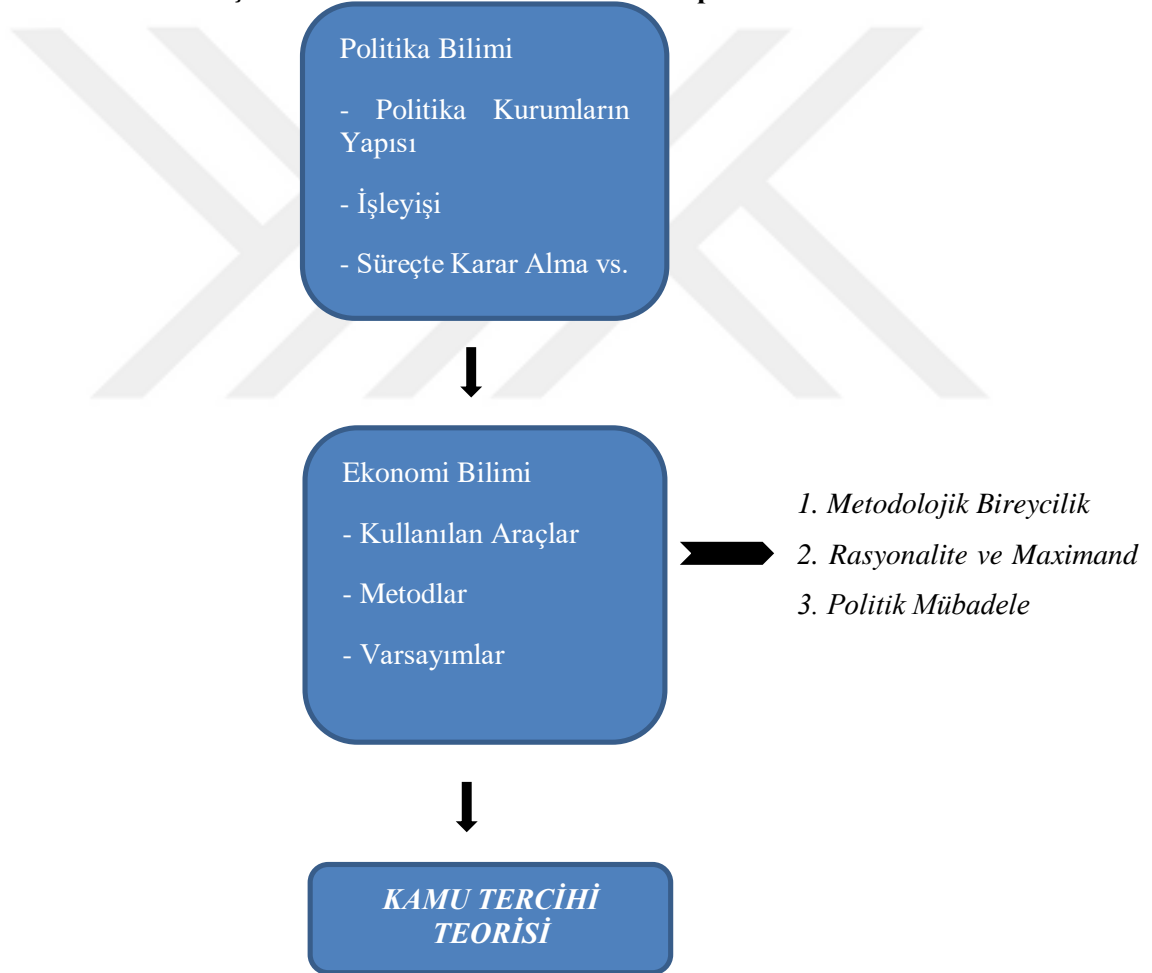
Politika Bilimi

- Politika Kurumların Yapısı

- İşleyişi

- Süreçte Karar Alma vs.

Ekonomi Bilimi

- Kullanılan Araçlar

- Metodlar

- Varsayımlar

1. Metodolojik Bireycilik

2. Rasyonalite ve Maximand

3. Politik Mübadele

KAMU TERCİHİ TEORİSİ